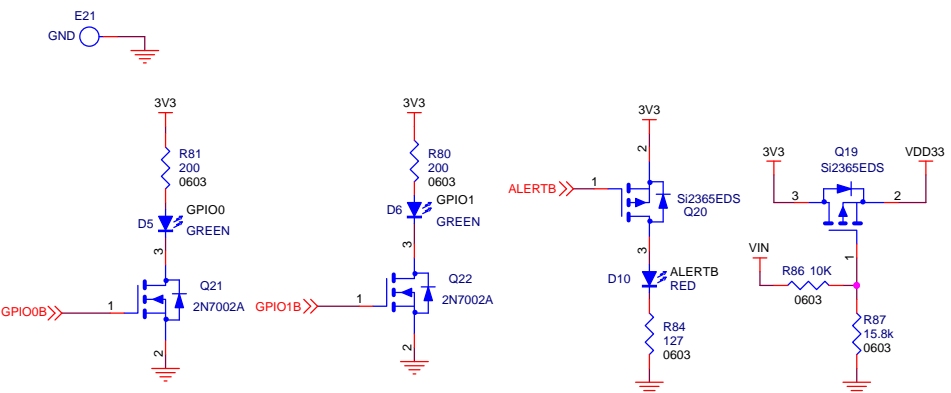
E21
GND

3V3
R81
200
0603
D5
GPIO0
GREEN
3
Q21
GPIO0B
1
2N7002A
2

3V3
R80
200
0603
D6
GPIO1
GREEN
3
Q22
GPIO1B
1
2N7002A
2

3V3
2
ALERTB
1
Si2365EDS
Q20
3
D10
ALERTB
RED
R84
127
0603

3V3
Q19
Si2365EDS
VDD33
3
2
VIN
R86 10K
0603
1
R87
15.8k
0603